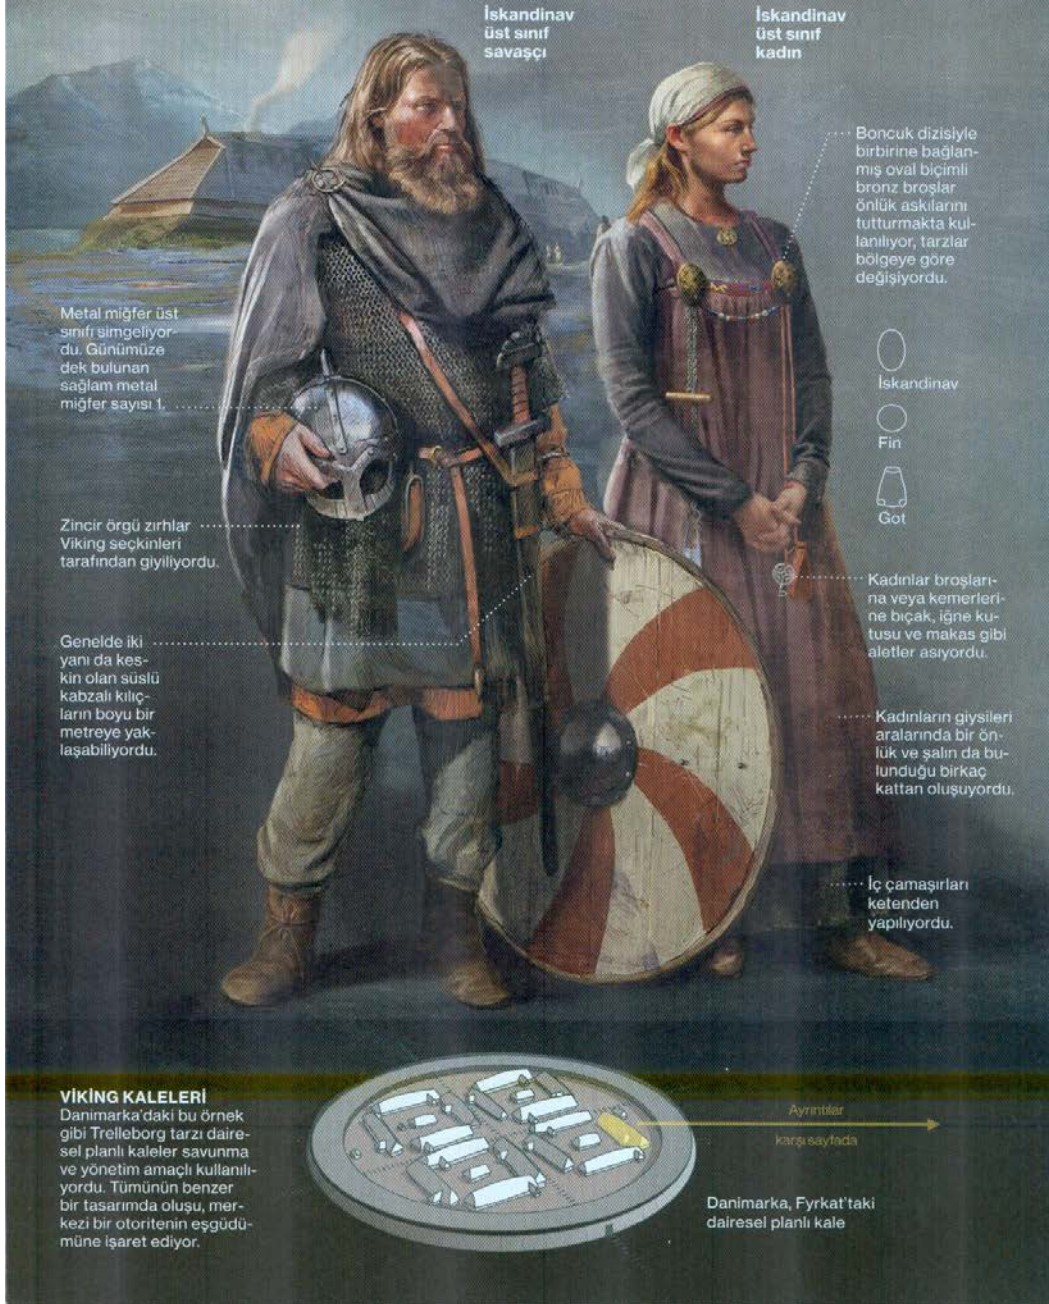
İskandinav üst sınıf savaşçı

İskandinav üst sınıf kadın

Boncuk dizisiyle birbirine bağlanmış oval biçimli bronz broşlar önlük askılarını tutturmakta kullanılıyor, tarzlar bölgeye göre değişiyordu.

İskandinav

Fin

Got

Metal miğfer üst sınıfı simgeliyordu. Günümüze dek bulunan sağlam metal miğfer sayısı 1.

Zincir örgü zırhlar Viking seçkinleri tarafından giyiliyordu.

Genelde iki yanı da keskin olan süslü kabzalı kılıçların boyu bir metreye yaklaşabiliyordu.

Kadınlar broşlarına veya kemerlerine bıçak, iğne kutusu ve makas gibi aletler asıyordu.

Kadınların giysileri aralarında bir önlük ve şalın da bulunduğu birkaç kattan oluşuyordu.

İç çamaşırları ketenden yapılıyordu.

VİKİNG KALELERİ
Danimarka'daki bu örnek gibi Trelleborg tarzı dairesel planlı kaleler savunma ve yönetim amaçlı kullanılıyordu. Tümünün benzer bir tasarımda oluşu, merkezi bir otoritenin eşgüdümüne işaret ediyor.

Ayrıntılar karşı sayfada

Danimarka, Fyrkat'taki dairesel planlı kale